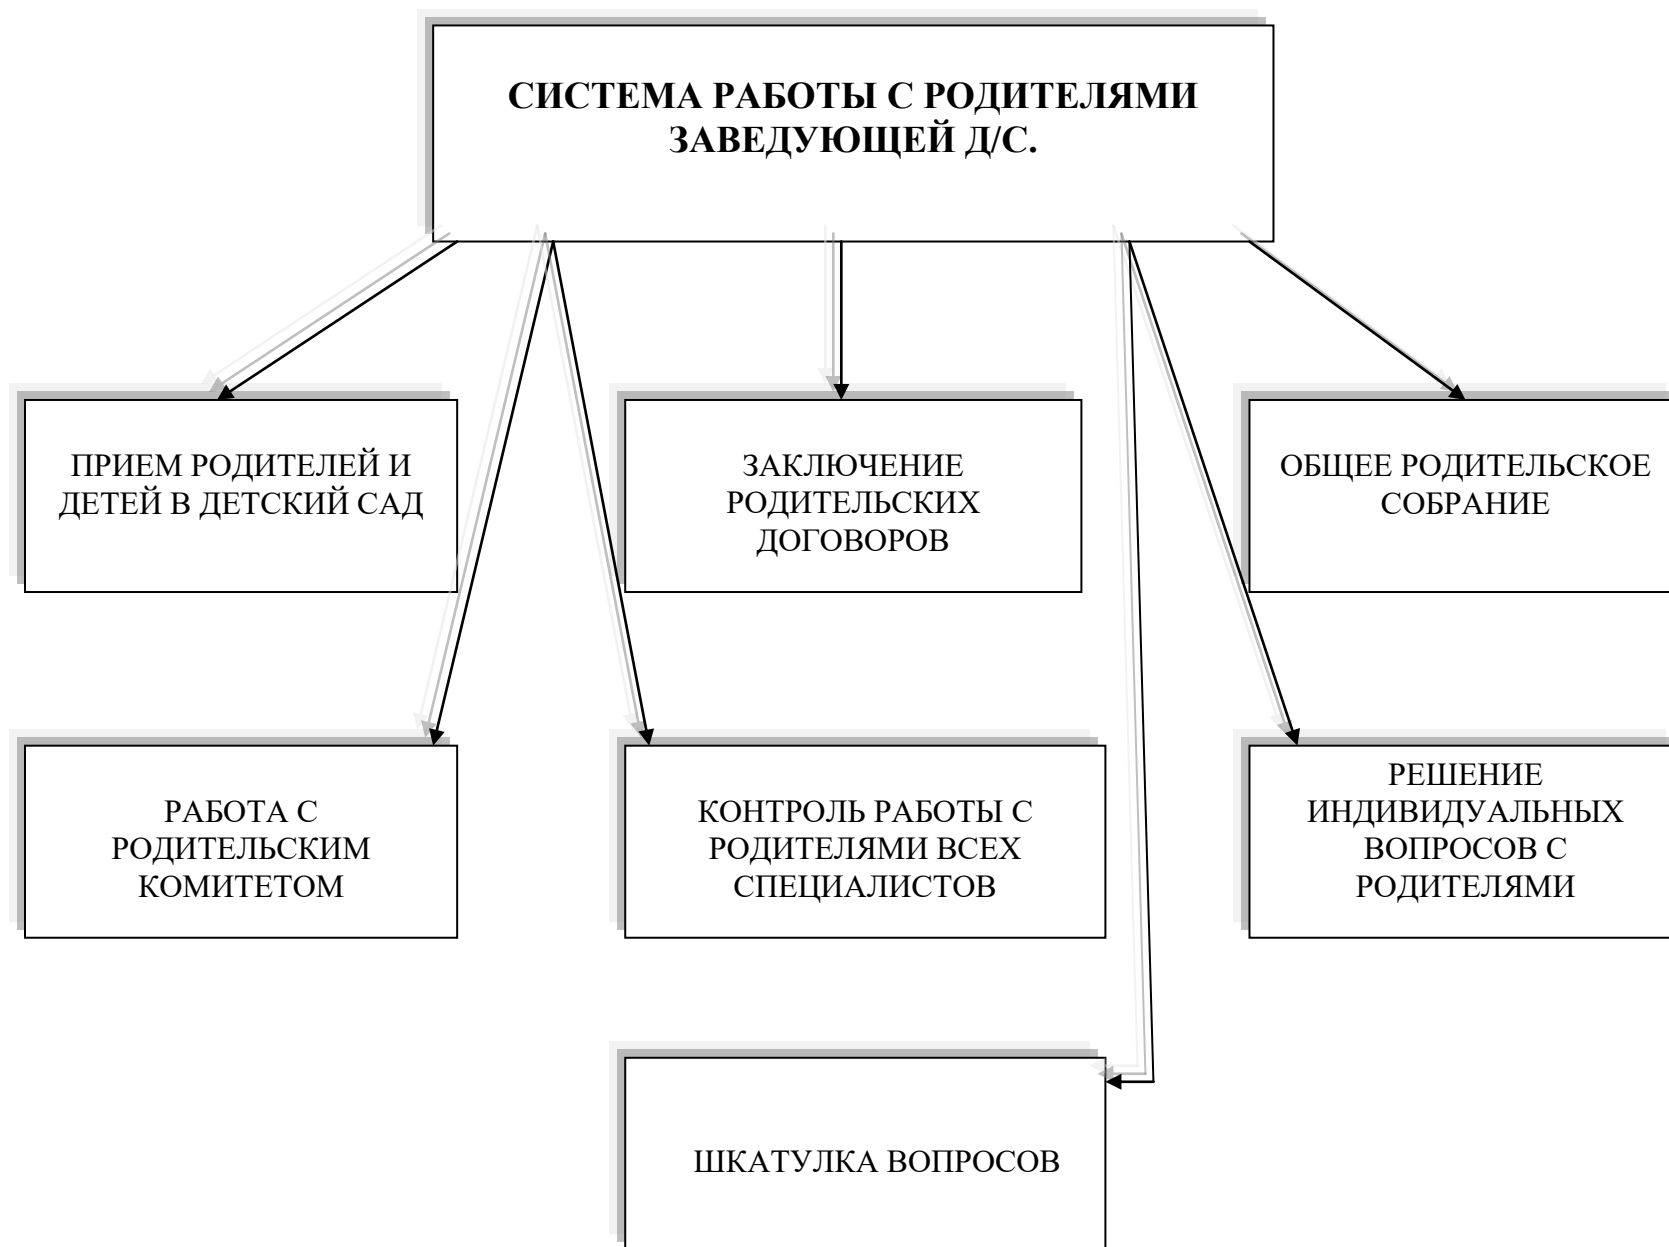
СИСТЕМА РАБОТЫ С РОДИТЕЛЯМИ ЗАВЕДУЮЩЕЙ Д/С.

ПРИЕМ РОДИТЕЛЕЙ И ДЕТЕЙ В ДЕТСКИЙ САД

ЗАКЛЮЧЕНИЕ РОДИТЕЛЬСКИХ ДОГОВОРОВ

ОБЩЕЕ РОДИТЕЛЬСКОЕ СОБРАНИЕ

РАБОТА С РОДИТЕЛЬСКИМ КОМИТЕТОМ

КОНТРОЛЬ РАБОТЫ С РОДИТЕЛЯМИ ВСЕХ СПЕЦИАЛИСТОВ

РЕШЕНИЕ ИНДИВИДУАЛЬНЫХ ВОПРОСОВ С РОДИТЕЛЯМИ

ШКАТУЛКА ВОПРОСОВ